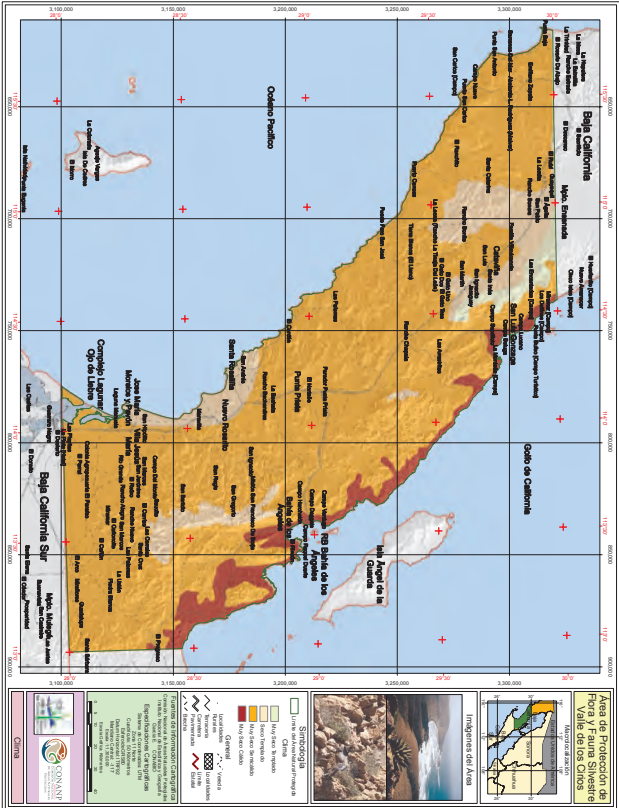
Área de Protección de Flora y Fauna Silvestre Valle de los Cirios

Macrolocalización

Imágenes del Área

Simbología

Límite del Área Natural Protegida

Clima

Muy Seco Templado

Seco Templado

Muy Seco Semicálido

Seco Semicálido

Muy Seco Cálido

General

Localidades

Rurales

Terracerías

Carreteras

Brechas

Vereda

Límite Estatal

Límite Municipal

Fuentes de Información Cartográfica

Especificaciones Cartográficas

Clima

CONANP

Océano Pacífico

Golfo de California

Baja California

Baja California Sur

Mpio. Ensenada

Mpio. Mulegé

Complejo Lagunar Ojo de Liebre

Isla Ángel de la Guarda

RB Bahía de los Ángeles

Bahía de los Ángeles

Punta Prieta

Santa Rosalillita

Nuevo Rosarito

Cataviña

San Luis Gonzaga

Isla Natividad

Isla Cedros

3,100,000 3,150,000 3,200,000 3,250,000 3,300,000

28°0' 28°30' 29°0' 29°30' 30°0'

114°0' 113°30' 113°0' 114°30' 115°0' 115°30'

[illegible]